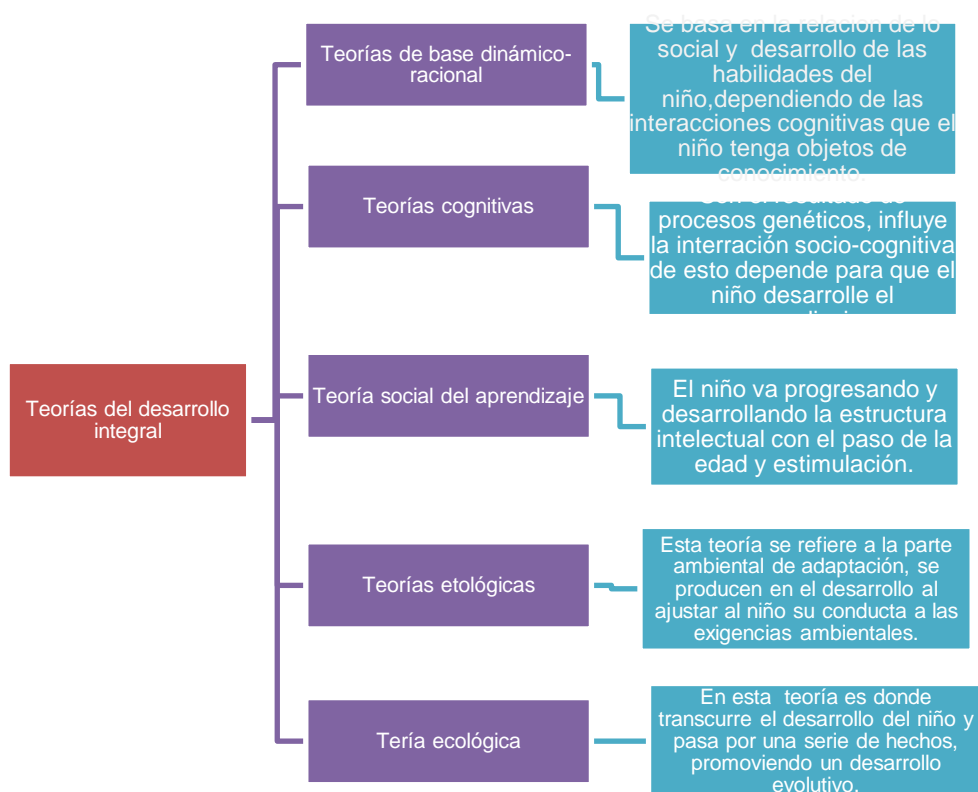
Teorías del desarrollo integral

Teorías de base dinámico-racional

Se basa en la relación de lo social y desarrollo de las habilidades del niño,dependiendo de las interacciones cognitivas que el niño tenga objetos de conocimiento.

Teorías cognitivas

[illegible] procesos genéticos, influye la interración socio-cognitiva de esto depende para que el niño desarrolle el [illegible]

Teoría social del aprendizaje

El niño va progresando y desarrollando la estructura intelectual con el paso de la edad y estimulación.

Teorías etológicas

Esta teoría se refiere a la parte ambiental de adaptación, se producen en el desarrollo al ajustar al niño su conducta a las exigencias ambientales.

Tería ecológica

En esta teoría es donde transcurre el desarrollo del niño y pasa por una serie de hechos, promoviendo un desarrollo evolutivo.